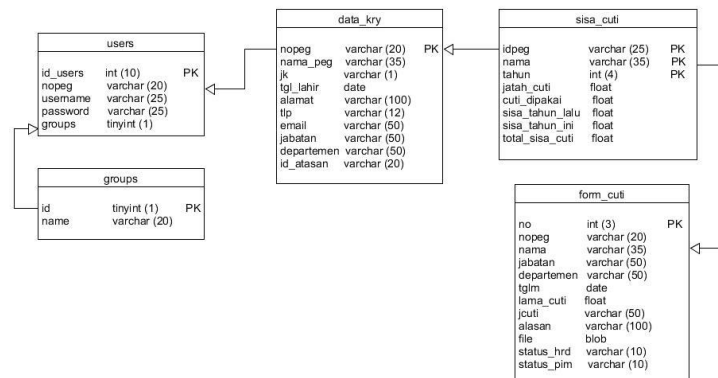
users

| | | |
|---|---|---|
| id_users | int (10) | PK |
| nopeg | varchar (20) | |
| username | varchar (25) | |
| password | varchar (25) | |
| groups | tinyint (1) | |

groups

| | | |
|---|---|---|
| id | tinyint (1) | PK |
| name | varchar (20) | |

data_kry

| | | |
|---|---|---|
| nopeg | varchar (20) | PK |
| nama_peg | varchar (35) | |
| jk | varchar (1) | |
| tgl_lahir | date | |
| alamat | varchar (100) | |
| tlp | varchar (12) | |
| email | varchar (50) | |
| jabatan | varchar (50) | |
| departemen | varchar (50) | |
| id_atasan | varchar (20) | |

sisa_cuti

| | | |
|---|---|---|
| idpeg | varchar (25) | PK |
| nama | varchar (35) | PK |
| tahun | int (4) | PK |
| jatah_cuti | float | |
| cuti_dipakai | float | |
| sisa_tahun_lalu | float | |
| sisa_tahun_ini | float | |
| total_sisa_cuti | float | |

form_cuti

| | | |
|---|---|---|
| no | int (3) | PK |
| nopeg | varchar (20) | |
| nama | varchar (35) | |
| jabatan | varchar (50) | |
| departemen | varchar (50) | |
| tglm | date | |
| lama_cuti | float | |
| jcuti | varchar (50) | |
| alasan | varchar (100) | |
| file | blob | |
| status_hrd | varchar (10) | |
| status_pim | varchar (10) | |